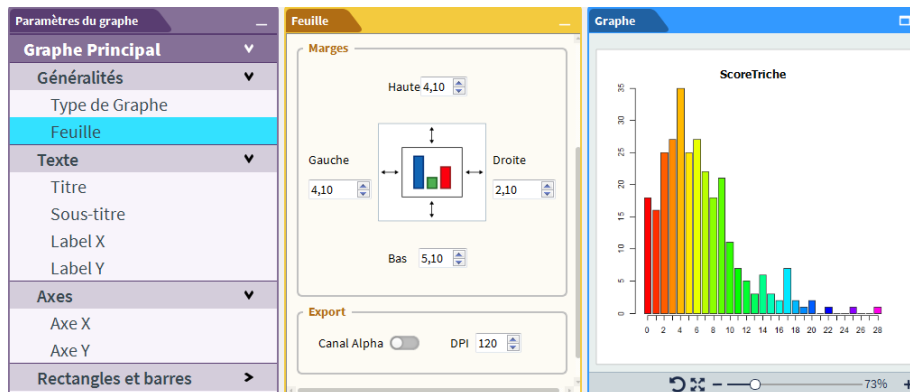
Paramètres du graphe

Graphe Principal

Généralités

Type de Graphe

Feuille

Texte

Titre

Sous-titre

Label X

Label Y

Axes

Axe X

Axe Y

Rectangles et barres

Feuille

Marges

Haute 4,10

Gauche

4,10

Droite

2,10

Bas 5,10

Export

Canal Alpha

DPI 120

Graphe

ScoreTriche

35
30
25
20
15
10
5
0

0 2 4 6 8 10 12 14 16 18 20 22 24 26 28

73%